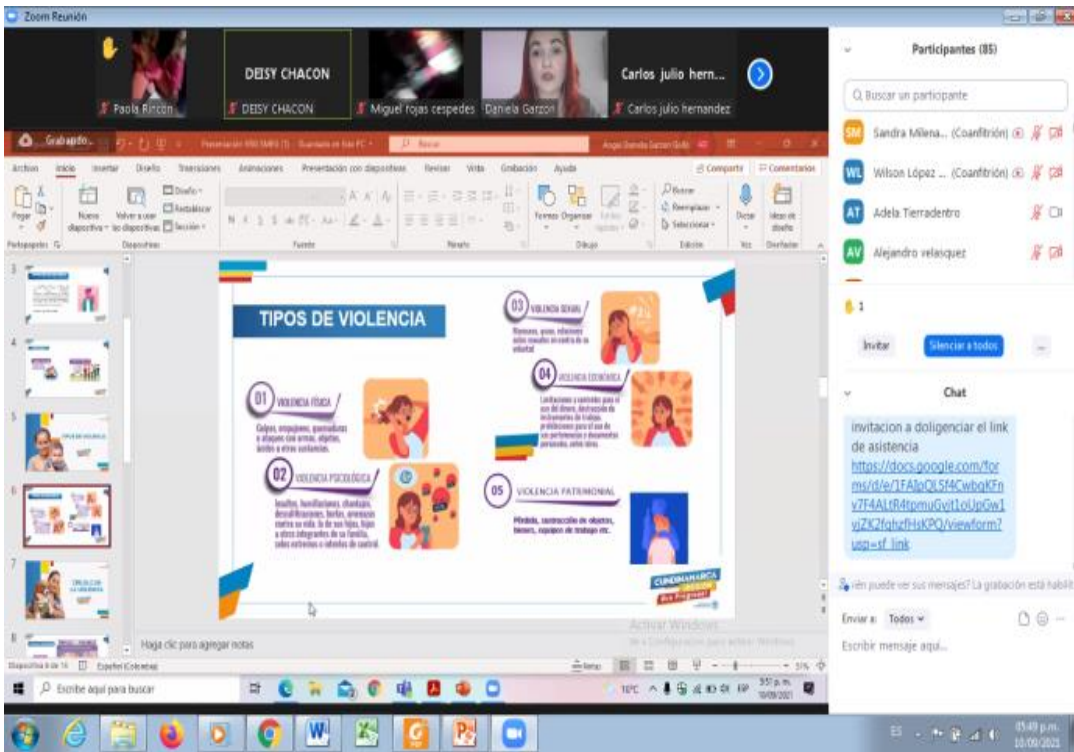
Zoom Reunión

Paola Rincón
DEISY CHACON
DEISY CHACON
Miguel rojas cespedes
Daniela Garzon
Carlos julio hern...
Carlos julio hernandez

Grabando...

Archivo Inicio Insertar Diseño Transiciones Animaciones Presentación con diapositivas Revisar Vista Grabación Ayuda
Compartir Comentarios
Pegar Nueva diapositiva Volver a usar diapositivas Diseño Restablecer Sección
Portapapeles Diapositivas Fuente Párrafo Dibujo Edición
Formas Organizar Buscar Reemplazar Seleccionar Dictar Ideas de diseño

TIPOS DE VIOLENCIA

01 VIOLENCIA FÍSICA
Golpes, empujones, quemaduras o ataques con armas, objetos, ácidos u otras sustancias.

02 VIOLENCIA PSICOLÓGICA
Insultos, humillaciones, chantaje, descalificaciones, burlas, amenazas contra su vida, la de sus hijos, hijas u otros integrantes de su familia, celos extremos o intentos de control.

03 VIOLENCIA SEXUAL
Manoseos, acoso, relaciones sexuales en contra de su voluntad

04 VIOLENCIA ECONÓMICA
Limitaciones o controles para el uso del dinero, destrucción de instrumentos de trabajo, prohibiciones para el uso de sus pertenencias o documentos personales, entre otros.

05 VIOLENCIA PATRIMONIAL
Pérdida, sustracción de objetos, bienes, equipos de trabajo etc.

CUNDINAMARCA ¡Región que Progresa!

Haga clic para agregar notas
Activar Windows
Ve a Configuración para activar Windows.
Diapositiva 6 de 16 Español (Colombia) Notas 51%

Escribe aquí para buscar
18°C 3:51 p.m. 10/09/2021

Participantes (85)
Buscar un participante
SM Sandra Milena... (Coanfitrión)
WL Wilson López ... (Coanfitrión)
AT Adela Tierradentro
AV Alejandro velasquez
1
Invitar Silenciar a todos ...

Chat
invitacion a doligenciar el link de asistencia https://docs.google.com/forms/d/e/1FAIpQLSf4CwbqKFnv7F4ALtR4tpmuGvit1oUpGw1vjZK2fqhzfHsKPQ/viewform?usp=sf_link
...ién puede ver sus mensajes? La grabación está habilit...
Enviar a: Todos
Escribir mensaje aquí...

05:49 p.m. 10/09/2021